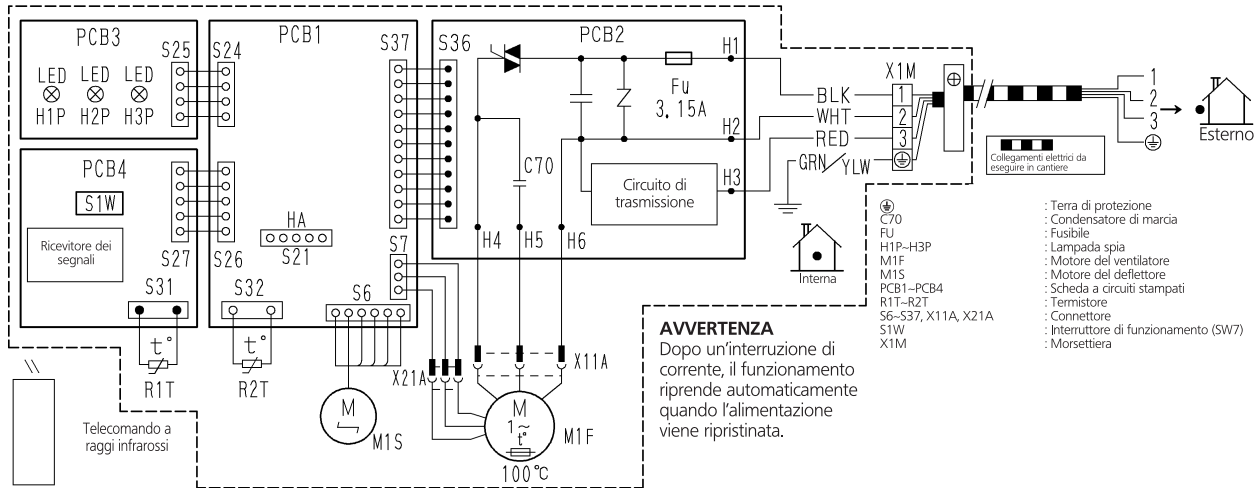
PCB3

LED LED LED

H1P H2P H3P

S25 S24

PCB1

S37

S36

PCB2

H1

Fu 3.15A

H2

H3

Circuito di trasmissione

C70

H4 H5 H6

X1M

BLK 1

WHT 2

RED 3

GRN/YLW

1 2 3

Esterno

Collegamenti elettrici da eseguire in cantiere

Interna

PCB4

S1W

Ricevitore dei segnali

S27 S26

HA

S21

S7

S31

S32

S6

$t^{\circ}$

R1T

$t^{\circ}$

R2T

M

M1S

X21A

X11A

M

$1\sim$

M1F

100℃

Telecomando a raggi infrarossi

AVVERTENZA

Dopo un'interruzione di corrente, il funzionamento riprende automaticamente quando l'alimentazione viene ripristinata.

| | |
|---|---|
| ⏚ | : Terra di protezione |
| C70 | : Condensatore di marcia |
| FU | : Fusibile |
| H1P~H3P | : Lampada spia |
| M1F | : Motore del ventilatore |
| M1S | : Motore del deflettore |
| PCB1~PCB4 | : Scheda a circuiti stampati |
| R1T~R2T | : Termistore |
| S6~S37, X11A, X21A | : Connettore |
| S1W | : Interruttore di funzionamento (SW7) |
| X1M | : Morsettiera |